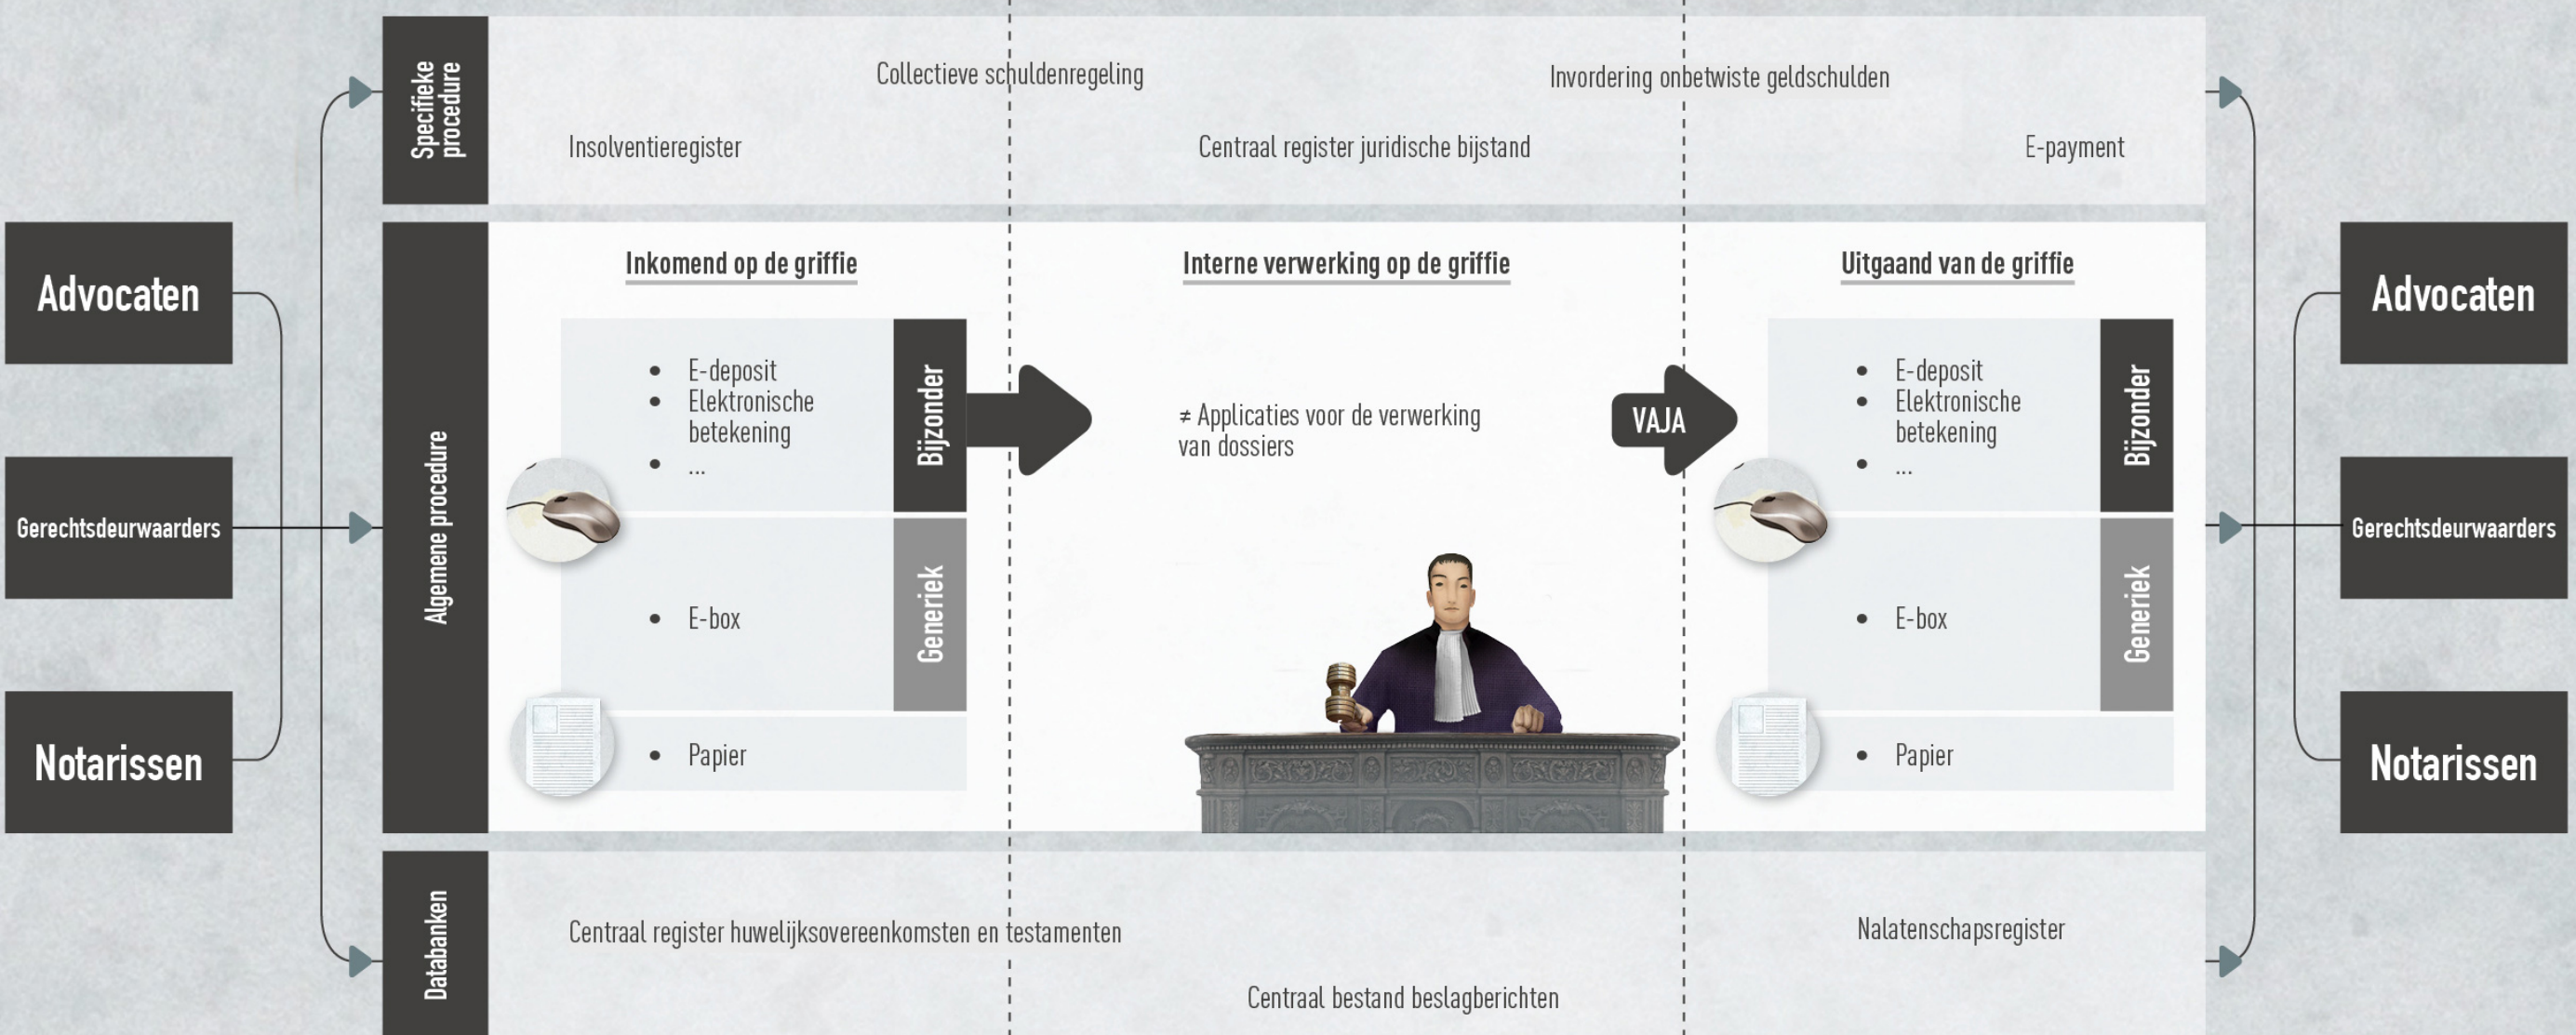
Advocaten

Gerechtsdeurwaarders

Notarissen

Specifieke procedure

Collectieve schuldenregeling

Invordering onbetwiste geldschulden

Insolventieregister

Centraal register juridische bijstand

E-payment

Algemene procedure

Inkomend op de griffie

- E-deposit
- Elektronische betekening
- ...

Bijzonder

- E-box

Generiek

- Papier

Interne verwerking op de griffie

≠ Applicaties voor de verwerking van dossiers

VAJA

Uitgaand van de griffie

- E-deposit
- Elektronische betekening
- ...

Bijzonder

- E-box

Generiek

- Papier

Databanken

Centraal register huwelijksovereenkomsten en testamenten

Nalatenschapsregister

Centraal bestand beslagberichten

Advocaten

Gerechtsdeurwaarders

Notarissen